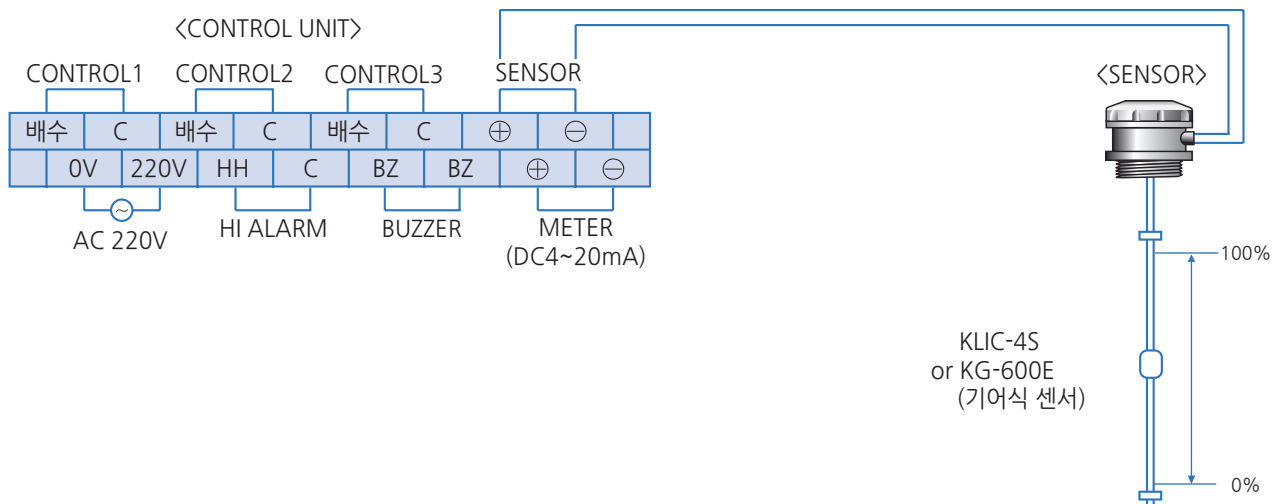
〈CONTROL UNIT〉

CONTROL1 CONTROL2 CONTROL3 SENSOR

〈SENSOR〉

| 배수 | C | 배수 | C | 배수 | C | ⊕ | ⊖ | |
|---|---|---|---|---|---|---|---|---|
| | 0V | 220V | HH | C | BZ | BZ | ⊕ | ⊖ |

AC 220V HI ALARM BUZZER METER (DC4~20mA)

100%

KLIC-4S or KG-600E (기어식 센서)

0%